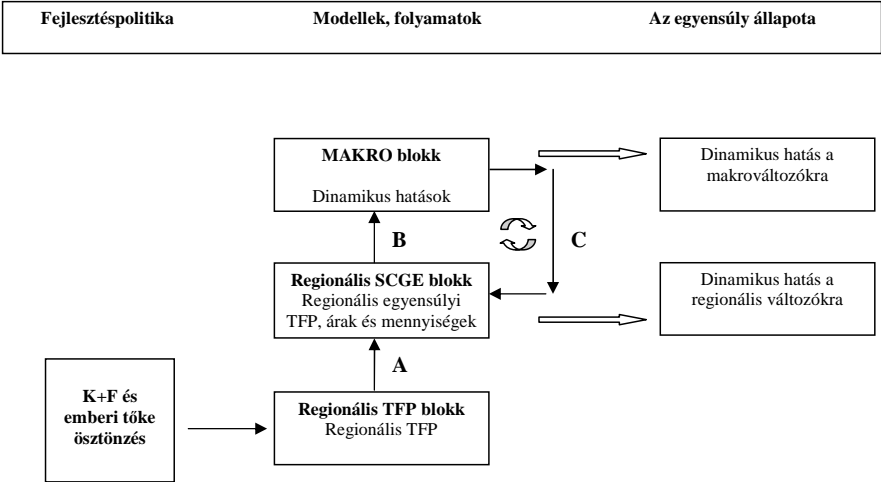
Fejlesztéspolitika

Modellek, folyamatok

Az egyensúly állapota

MAKRO blokk

Dinamikus hatások

Dinamikus hatás a makrováltozókra

B

C

Regionális SCGE blokk
Regionális egyensúlyi TFP, árak és mennyiségek

Dinamikus hatás a regionális változókra

A

K+F és emberi tőke ösztönzés

Regionális TFP blokk
Regionális TFP